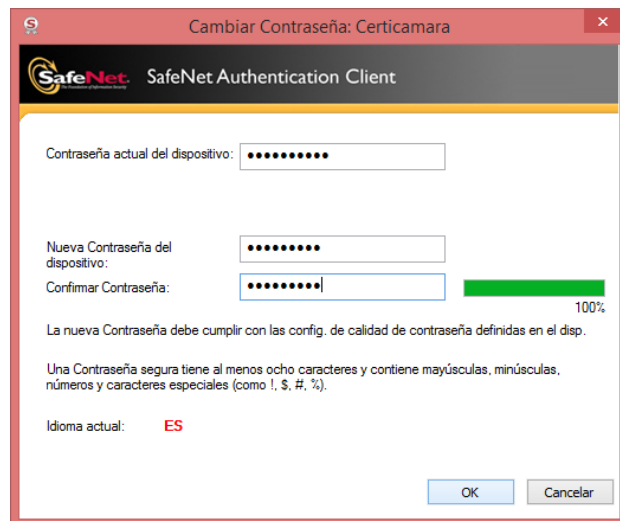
Cambiar Contraseña: Certicamara

SafeNet The Foundation of Information Security

SafeNet Authentication Client

Contraseña actual del dispositivo: ••••••••••

Nueva Contraseña del dispositivo: •••••••••

Confirmar Contraseña: •••••••••

100%

La nueva Contraseña debe cumplir con las config. de calidad de contraseña definidas en el disp.

Una Contraseña segura tiene al menos ocho caracteres y contiene mayúsculas, minúsculas, números y caracteres especiales (como !, $, #, %).

Idioma actual: ES

OK

Cancelar